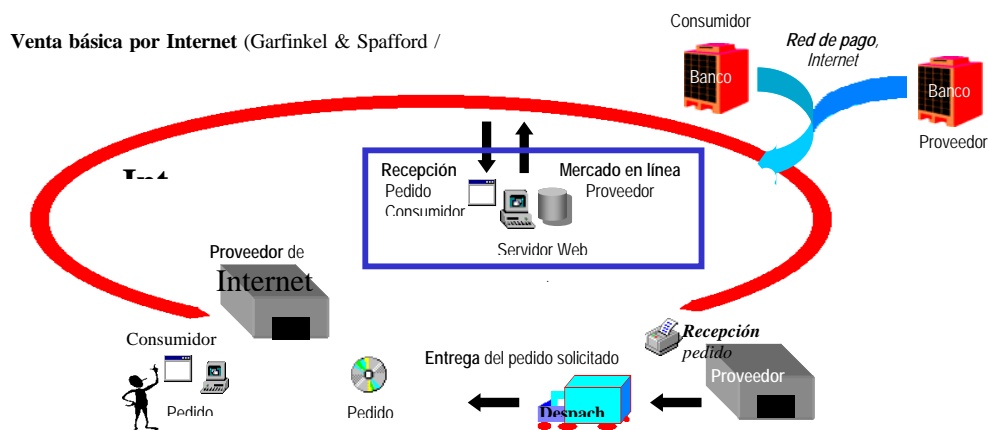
Venta básica por Internet (Garfinkel & Spafford /

Consumidor

Banco

Red de pago, Internet

Banco

Proveedor

Int

Recepción
Pedido
Consumidor

Mercado en línea
Proveedor

Servidor Web

Proveedor de
Internet

Recepción
pedido

Consumidor

Pedido

Pedido

Entrega del pedido solicitado

Despach

Proveedor